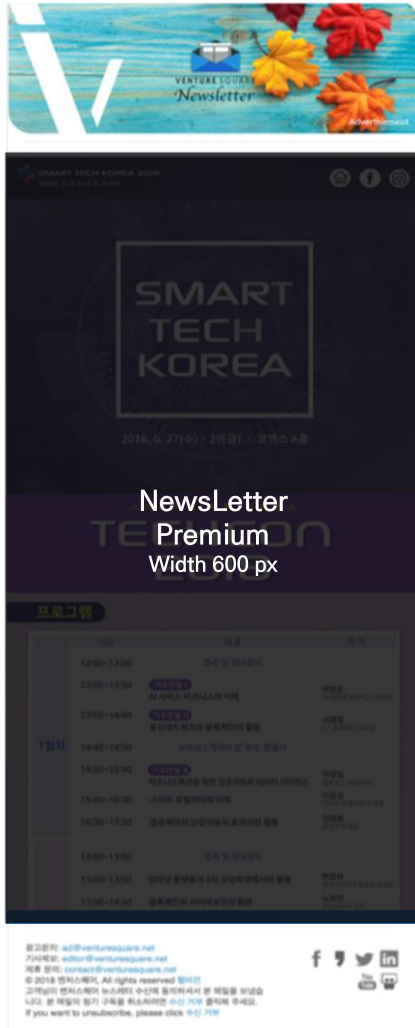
VENTURE SQUARE
Newsletter

Advertisement

SMART TECH KOREA 2018

SMART
TECH
KOREA

2018. 6. 27(수) - 29(금) | 코엑스 A홀

NewsLetter
Premium
Width 600 px

TECHCON 2018

프로그램

시간 | 내용 | 연사

12:00~13:00 | 등록 및 안내접수 |

13:00~13:50 | AI 시대의 빅데이터센터의 미래 | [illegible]

13:50~14:40 | 블록체인기술의 활용 | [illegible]

1일차

14:40~14:50 | 휴식 |

14:50~15:40 | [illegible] | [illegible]

15:40~16:30 | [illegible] | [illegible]

16:30~17:20 | 블록체인의 산업적용과 투자 | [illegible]

12:00~13:00 | 등록 및 안내접수 |

13:00~13:50 | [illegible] | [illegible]

13:50~14:40 | 블록체인과 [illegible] | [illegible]

광고문의: ad@venturesquare.net
기사제보: editor@venturesquare.net
제휴 문의: contact@venturesquare.net
© 2018 벤처스퀘어. All rights reserved 웹버전
고객님이 벤처스퀘어 뉴스레터 수신에 동의하셔서 본 메일을 보냈습니다. 본 메일의 정기 구독을 취소하려면 수신 거부 클릭해 주세요.
If you want to unsubscribe, please click 수신 거부

You Tube